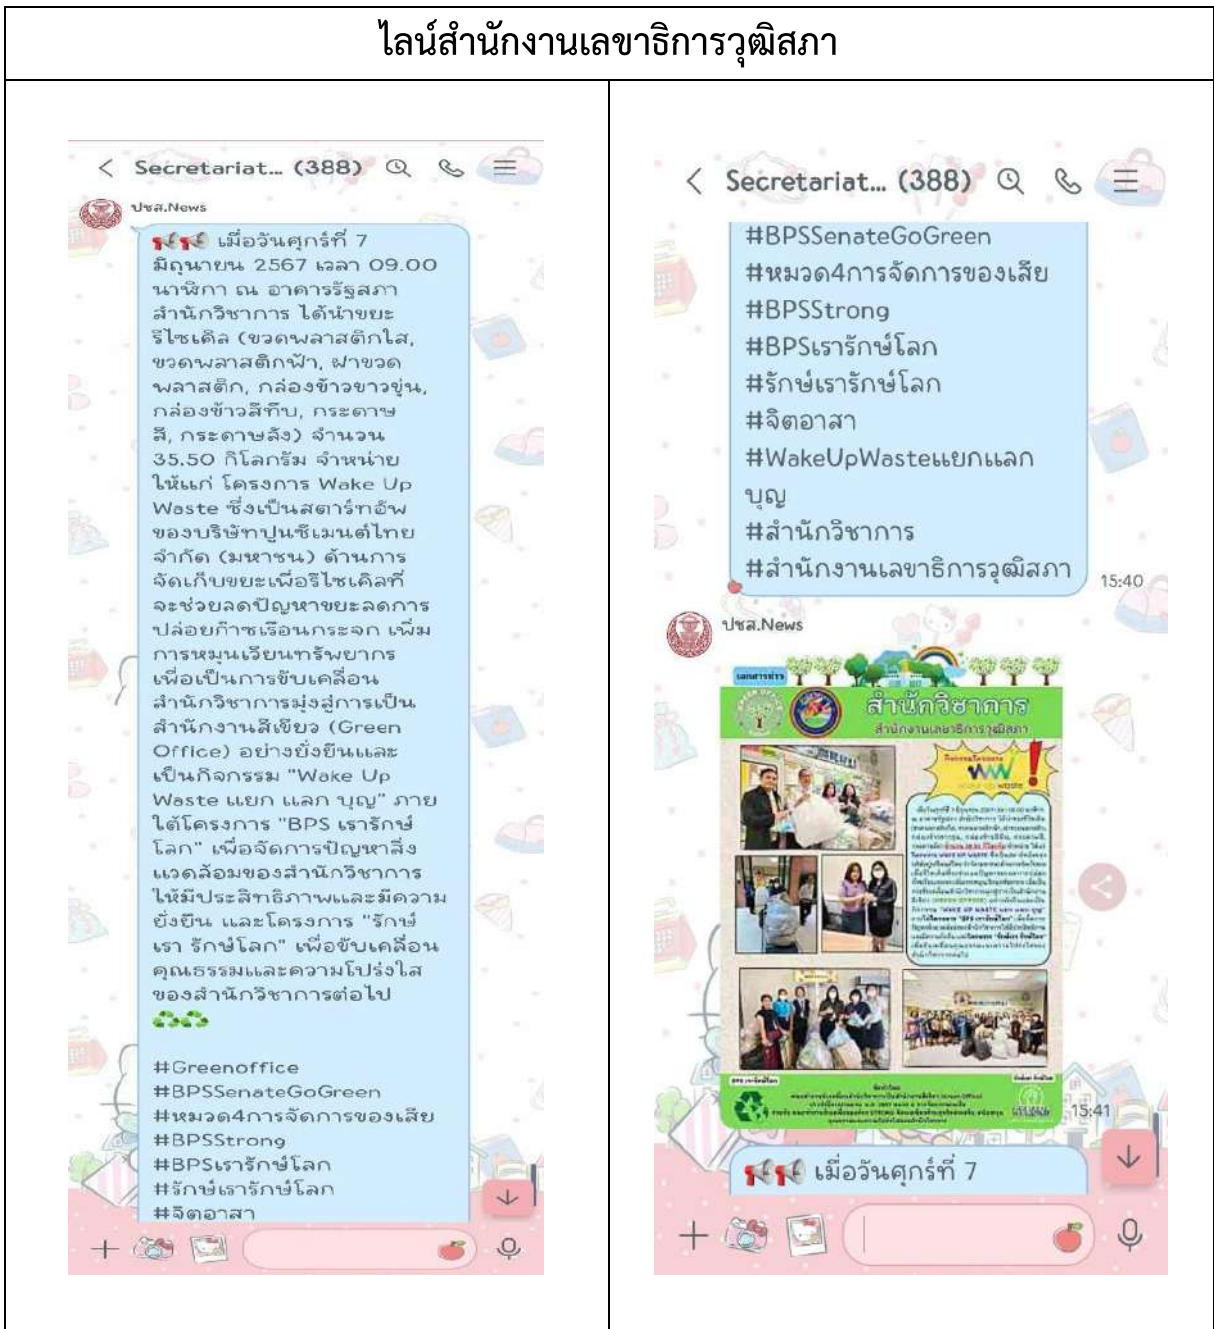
ไลน์สำนักงานเลขาธิการวุฒิสภา

Secretariat... (388)

ปชส.News

เมื่อวันศุกร์ที่ 7 มิถุนายน 2567 เวลา 09.00 นาฬิกา ณ อาคารรัฐสภา สำนักวิชาการ ได้นำขยะรีไซเคิล (ขวดพลาสติกใส, ขวดพลาสติกฟ้า, ฝาขวดพลาสติก, กล่องข้าวขาวขุ่น, กล่องข้าวสีทึบ, กระดาษสี, กระดาษลัง) จำนวน 35.50 กิโลกรัม จำหน่ายให้แก่ โครงการ Wake Up Waste ซึ่งเป็นสตาร์ทอัพของบริษัทปูนซิเมนต์ไทย จำกัด (มหาชน) ด้านการจัดเก็บขยะเพื่อรีไซเคิลที่จะช่วยลดปัญหาขยะลดการปล่อยก๊าซเรือนกระจก เพิ่มการหมุนเวียนทรัพยากร เพื่อเป็นการขับเคลื่อนสำนักวิชาการมุ่งสู่การเป็นสำนักงานสีเขียว (Green Office) อย่างยั่งยืนและเป็นกิจกรรม "Wake Up Waste แยก แลก บุญ" ภายใต้โครงการ "BPS เรารักษ์โลก" เพื่อจัดการปัญหาสิ่งแวดล้อมของสำนักวิชาการให้มีประสิทธิภาพและมีความยั่งยืน และโครงการ "รักษ์เรา รักษ์โลก" เพื่อขับเคลื่อนคุณธรรมและความโปร่งใสของสำนักวิชาการต่อไป

#Greenoffice
#BPSSenateGoGreen
#หมวด4การจัดการของเสีย
#BPSStrong
#BPSเรารักษ์โลก
#รักษ์เรารักษ์โลก
#จิตอาสา

Secretariat... (388)

#BPSSenateGoGreen
#หมวด4การจัดการของเสีย
#BPSStrong
#BPSเรารักษ์โลก
#รักษ์เรารักษ์โลก
#จิตอาสา
#WakeUpWasteแยกแลกบุญ
#สำนักวิชาการ
#สำนักงานเลขาธิการวุฒิสภา
15:40

ปชส.News

สำนักวิชาการ
สำนักงานเลขาธิการวุฒิสภา

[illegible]

15:41

เมื่อวันศุกร์ที่ 7